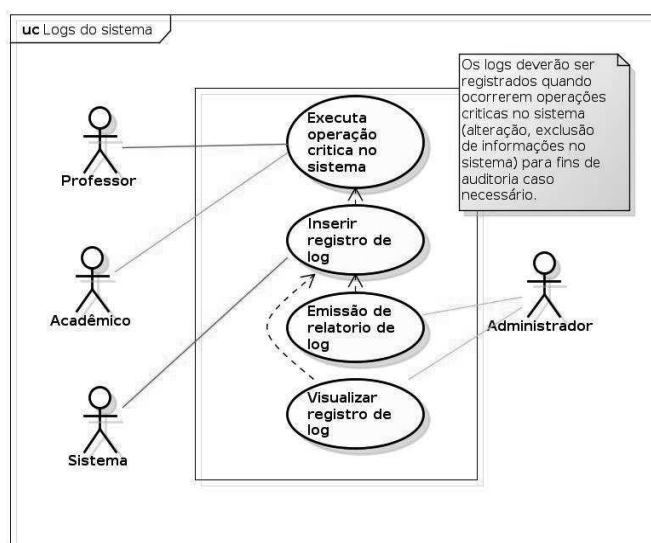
uc Logs do sistema

Os logs deverão ser registrados quando ocorrerem operações criticas no sistema (alteração, exclusão de informações no sistema) para fins de auditoria caso necessário.

Professor

Acadêmico

Sistema

Administrador

Executa operação critica no sistema

Inserir registro de log

Emissão de relatorio de log

Visualizar registro de log